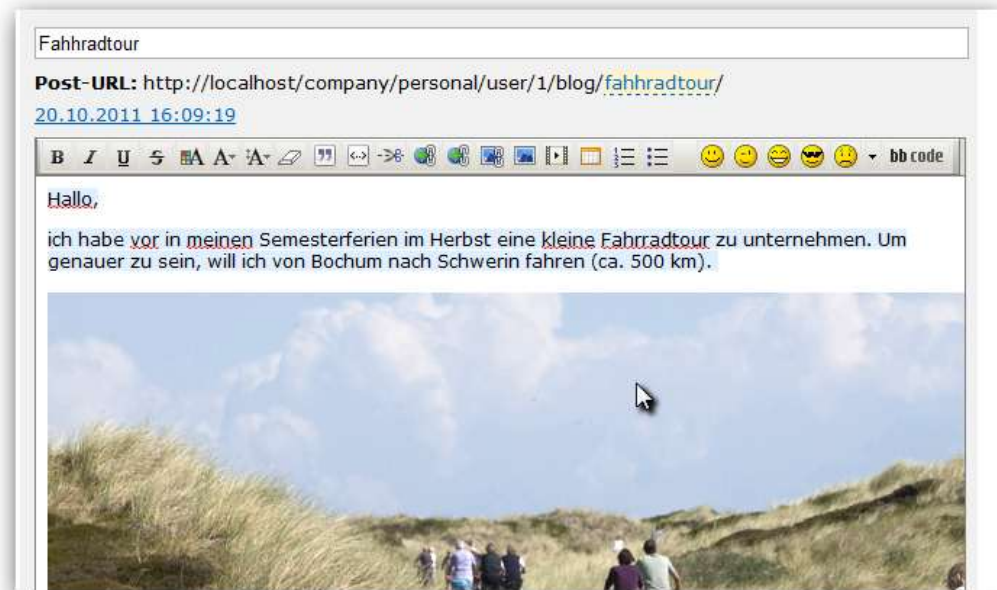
Fahrradtour

**Post-URL:** http://localhost/company/personal/user/1/blog/fahhradtour/

20.10.2011 16:09:19

B I U S bb code

Hallo,

ich habe vor in meinen Semesterferien im Herbst eine kleine Fahrradtour zu unternehmen. Um genauer zu sein, will ich von Bochum nach Schwerin fahren (ca. 500 km).